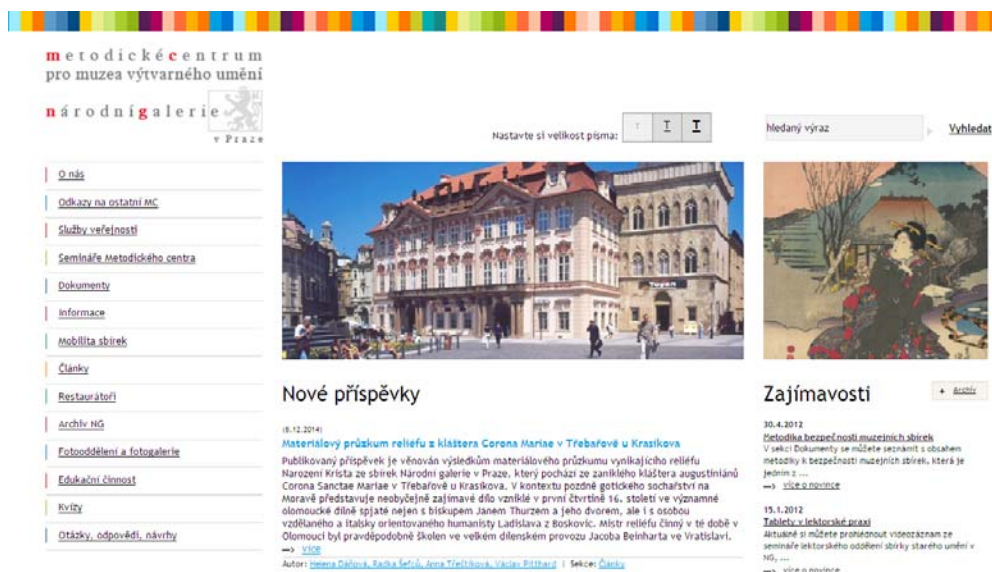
metodickécentrum
pro muzea výtvarného umění

národnígalerie
v Praze

Nastavte si velikost písma: T T T

hledaný výraz

Vyhledat

O nás

Odkazy na ostatní MC

Služby veřejnosti

Semináře Metodického centra

Dokumenty

Informace

Mobilita sbírek

Články

Restaurátoři

Archiv NG

Fotooddělení a fotogalerie

Edukační činnost

Kvízy

Otázky, odpovědi, návrhy

Nové příspěvky

(8.12.2014)
Materiálový průzkum reliéfu z kláštera Corona Mariae v Třebařově u Krasíkova

Publikovaný příspěvek je věnován výsledkům materiálového průzkumu vynikajícího reliéfu Narození Krista ze sbírek Národní galerie v Praze, který pochází ze zaniklého kláštera augustiniánů Corona Sanctae Mariae v Třebařově u Krasíkova. V kontextu pozdně gotického sochařství na Moravě představuje neobyčejně zajímavé dílo vzniklé v první čtvrtině 16. století ve významné olomoucké dílně spjaté nejen s biskupem Janem Thurzem a jeho dvorem, ale i s osobou vzdělaného a italsky orientovaného humanisty Ladislava z Boskovic. Mistr reliéfu činný v té době v Olomouci byl pravděpodobně školen ve velkém dílenském provozu Jacoba Beinharta ve Vratislavi.
→ více

Autor: Helena Dáňová, Radka Šefců, Anna Třeštíková, Václav Pitthard | Sekce: Články

Zajímavosti

+ Archiv

30.4.2012
Metodika bezpečnosti muzejních sbírek
V sekci Dokumenty se můžete seznámit s obsahem metodiky k bezpečnosti muzejních sbírek, která je jedním z ...
→ více o novince

15.1.2012
Tablety v lektorské praxi
Aktuálně si můžete prohlédnout videozáznam ze semináře lektorského oddělení sbírky starého umění v NG, ...
→ více o novince